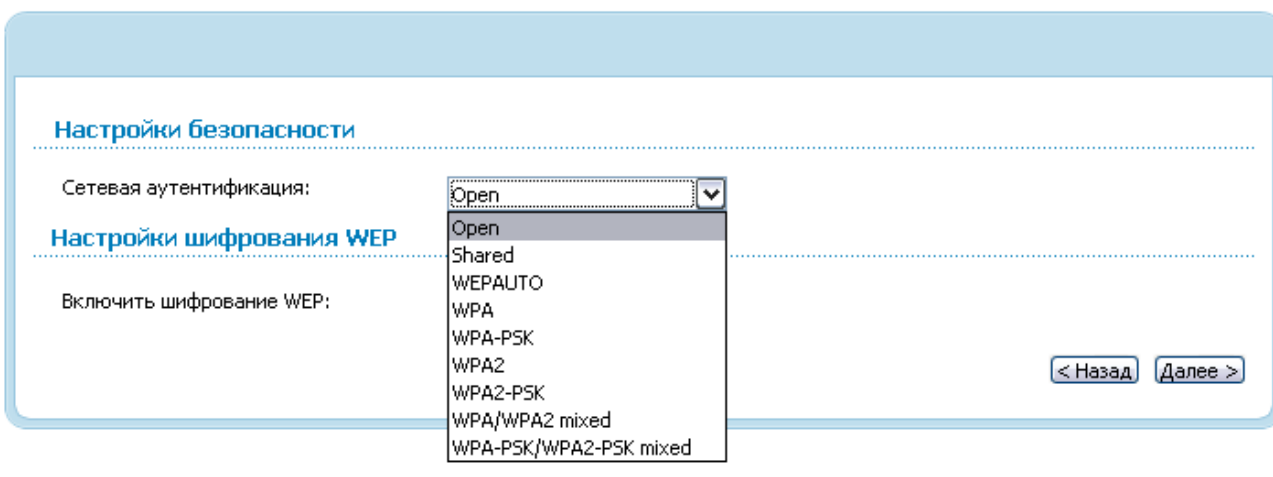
Настройки безопасности

Сетевая аутентификация:

Open

Open
Shared
WEPAUTO
WPA
WPA-PSK
WPA2
WPA2-PSK
WPA/WPA2 mixed
WPA-PSK/WPA2-PSK mixed

Настройки шифрования WEP

Включить шифрование WEP:

< Назад
Далее >